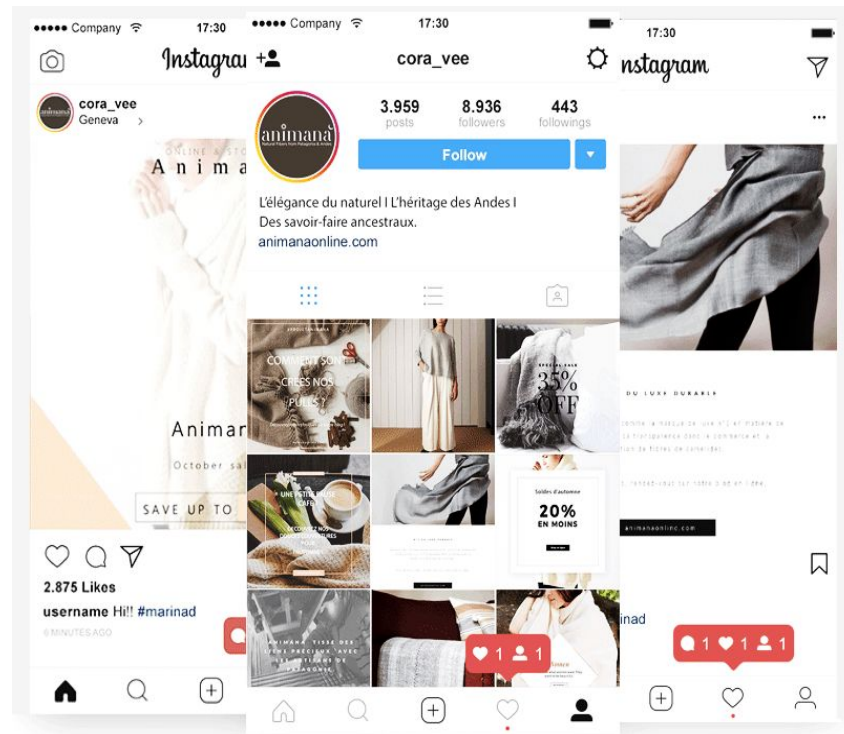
●●●●● Company 17:30

Instagram

cora_vee
Geneva

ONLINE & STO
Anim

Animar

October sal

SAVE UP TO

2.875 Likes

username Hi!! #marinad

6 MINUTES AGO

●●●●● Company 17:30

cora_vee

animanà

3.959 posts

8.936 followers

443 followings

Follow

L'élégance du naturel I L'héritage des Andes I Des savoir-faire ancestraux.
animanaonline.com

COMMENT SONT CRÉÉS NOS PULLS ?

35% OFF

UNE PETITE PAUSE CAFÉ?

Soldes d'automne

20% EN MOINS

ANIMANA, TISSE DES LAINES PRÉCIEUX AVEC LES ARTISANS DE PATAGONIE.

1 1

17:30

Instagram

DU LUXE DURABLE

animanaonline.com

marinad

1 1 1